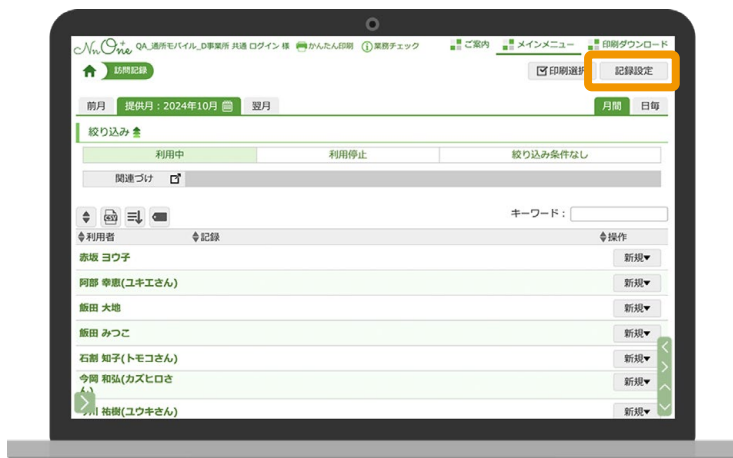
NwOne QA_通所モバイル_D事業所 共通 ログイン 様 かんたん印刷 業務チェック ご案内 メインメニュー 印刷ダウンロード

訪問記録

印刷選択 記録設定

前月 提供月：2024年10月 翌月 月間 日毎

絞り込み

| 利用中 | 利用停止 | 絞り込み条件なし |
|---|---|---|

関連づけ

キーワード：

利用者 記録 操作

| 利用者 | 記録 | 操作 |
|---|---|---|
| 赤坂 ヨウ子 | | 新規▼ |
| 阿部 幸恵(ユキエさん) | | 新規▼ |
| 飯田 大地 | | 新規▼ |
| 飯田 みつこ | | 新規▼ |
| 石割 知子(トモコさん) | | 新規▼ |
| 今岡 和弘(カズヒロさ ん) | | 新規▼ |
| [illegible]川 祐樹(ユウキさん) | | 新規▼ |